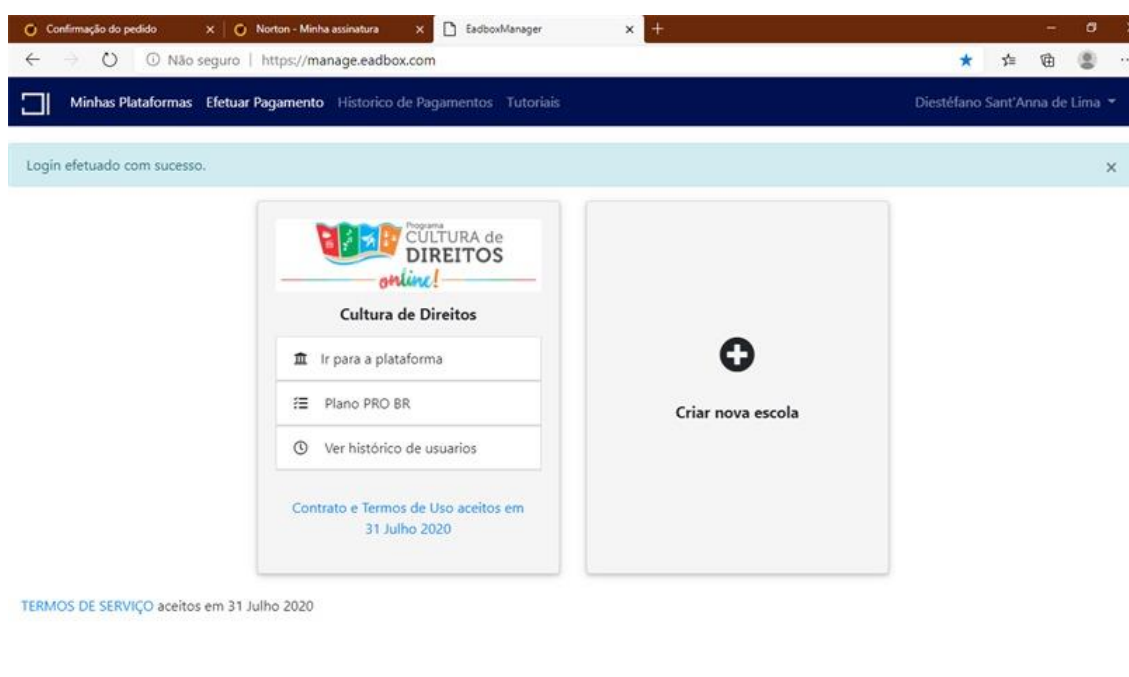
Confirmação do pedido ×
Norton - Minha assinatura ×
EadboxManager ×
+

Não seguro | https://manage.eadbox.com

Minhas Plataformas Efetuar Pagamento Historico de Pagamentos Tutoriais
Diestéfano Sant'Anna de Lima

Login efetuado com sucesso. ×

Programa
CULTURA de
DIREITOS
online!

Cultura de Direitos

Ir para a plataforma

Plano PRO BR

Ver histórico de usuarios

Contrato e Termos de Uso aceitos em 31 Julho 2020

Criar nova escola

TERMOS DE SERVIÇO aceitos em 31 Julho 2020